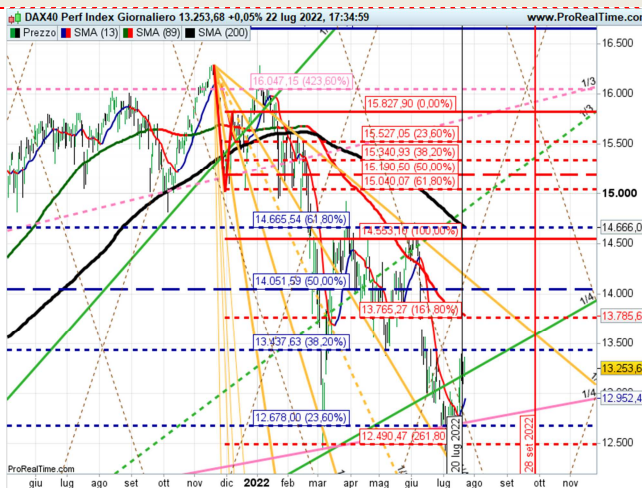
DAX40 Perf Index Giornaliero 13.253,68 +0,05% 22 lug 2022, 17:34:59
www.ProRealTime.com

Prezzo | SMA (13) | SMA (89) | SMA (200)

16.047,15 (423,60%)
15.827,90 (0,00%)
15.527,05 (23,60%)
15.340,93 (38,20%)
15.190,50 (50,00%)
15.040,07 (61,80%)
14.665,54 (61,80%)
14.553,10 (100,00%)
14.051,59 (50,00%)
13.765,27 (161,80%)
13.437,63 (38,20%)
12.678,00 (23,60%)
12.490,47 (261,80%)

16.500
16.000
15.500
15.000
14.666,0
14.500
14.000
13.785,6
13.500
13.253,6
12.952,4
12.500

1/3
1/3
1/4
1/4

20 lug 2022
28 set 2022

ProRealTime.com

giu lug ago set ott nov dic 2022 feb mar apr mag giu lug ago set ott nov